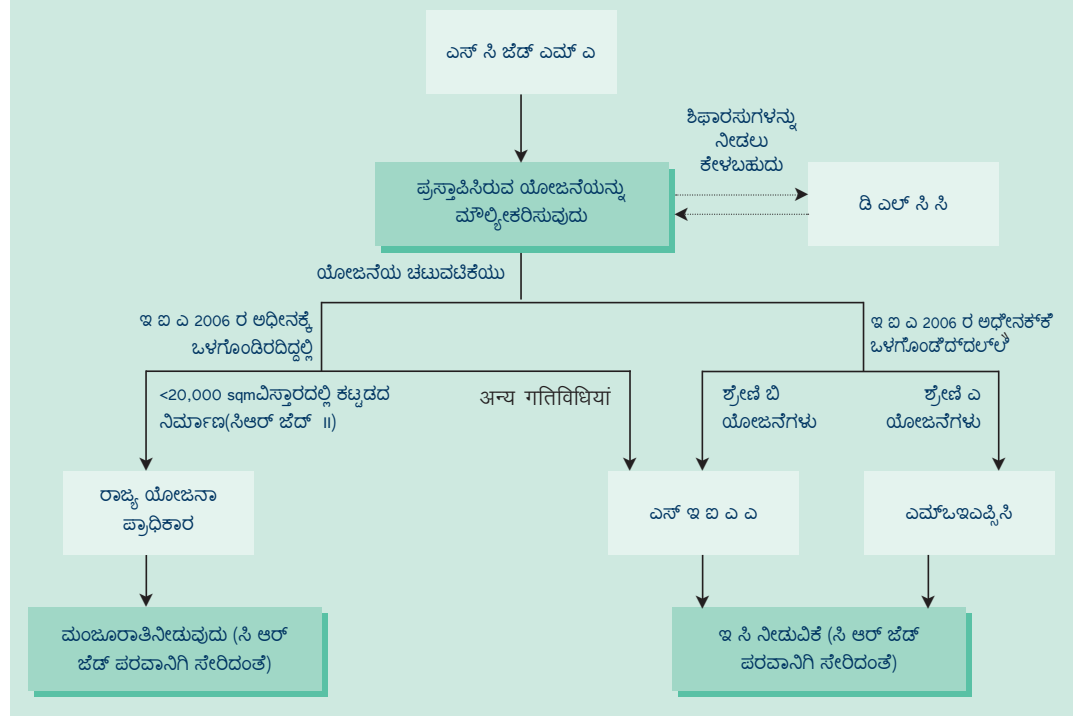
ಎಸ್ ಸಿ ಜೆಡ್ ಎಮ್ ಎ

ಶಿಫಾರಸುಗಳನ್ನು ನೀಡಲು ಕೇಳಬಹುದು

ಪ್ರಸ್ತಾಪಿಸಿರುವ ಯೋಜನೆಯನ್ನು ಮೌಲ್ಯೀಕರಿಸುವುದು

ಡಿ ಎಲ್ ಸಿ ಸಿ

ಯೋಜನೆಯ ಚಟುವಟಿಕೆಯು

ಇ ಐ ಎ 2006 ರ ಅಧೀನಕ್ಕೆ ಒಳಗೊಂಡಿರದಿದ್ದಲ್ಲಿ

ಇ ಐ ಎ 2006 ರ ಅಧೀನಕ್ಕೆ ಒಳಗೊಂಡಿದ್ದಲ್ಲಿ

<20,000 sqmವಿಸ್ತಾರದಲ್ಲಿ ಕಟ್ಟಡದ ನಿರ್ಮಾಣ(ಸಿಆರ್ ಜೆಡ್ II)

अन्य गतिविधियां

ಶ್ರೇಣಿ ಬಿ ಯೋಜನೆಗಳು

ಶ್ರೇಣಿ ಎ ಯೋಜನೆಗಳು

ರಾಜ್ಯ ಯೋಜನಾ ಪ್ರಾಧಿಕಾರ

ಎಸ್ ಇ ಐ ಎ ಎ

ಎಮ್‌ಒಇಎಫ್ಸಿ

ಮಂಜೂರಾತಿನೀಡುವುದು (ಸಿ ಆರ್ ಜೆಡ್ ಪರವಾನಿಗಿ ಸೇರಿದಂತೆ)

ಇ ಸಿ ನೀಡುವಿಕೆ (ಸಿ ಆರ್ ಜೆಡ್ ಪರವಾನಿಗಿ ಸೇರಿದಂತೆ)